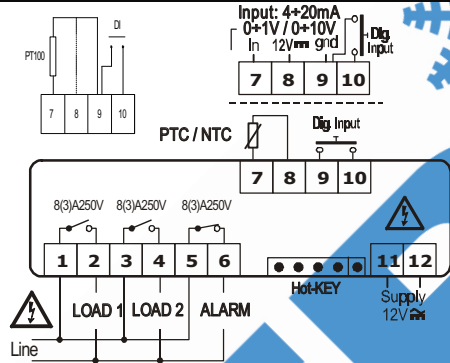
PT100
DI
7 8 9 10

Input: 4÷20mA
0÷1V / 0÷10V
In 12V gnd
Dig. Input
7 8 9 10

PTC / NTC
Dig. Input
7 8 9 10

8(3)A250V 8(3)A250V 8(3)A250V
1 2 3 4 5 6
LOAD 1 LOAD 2 ALARM
Hot-KEY
11 12
Supply 12V
Line